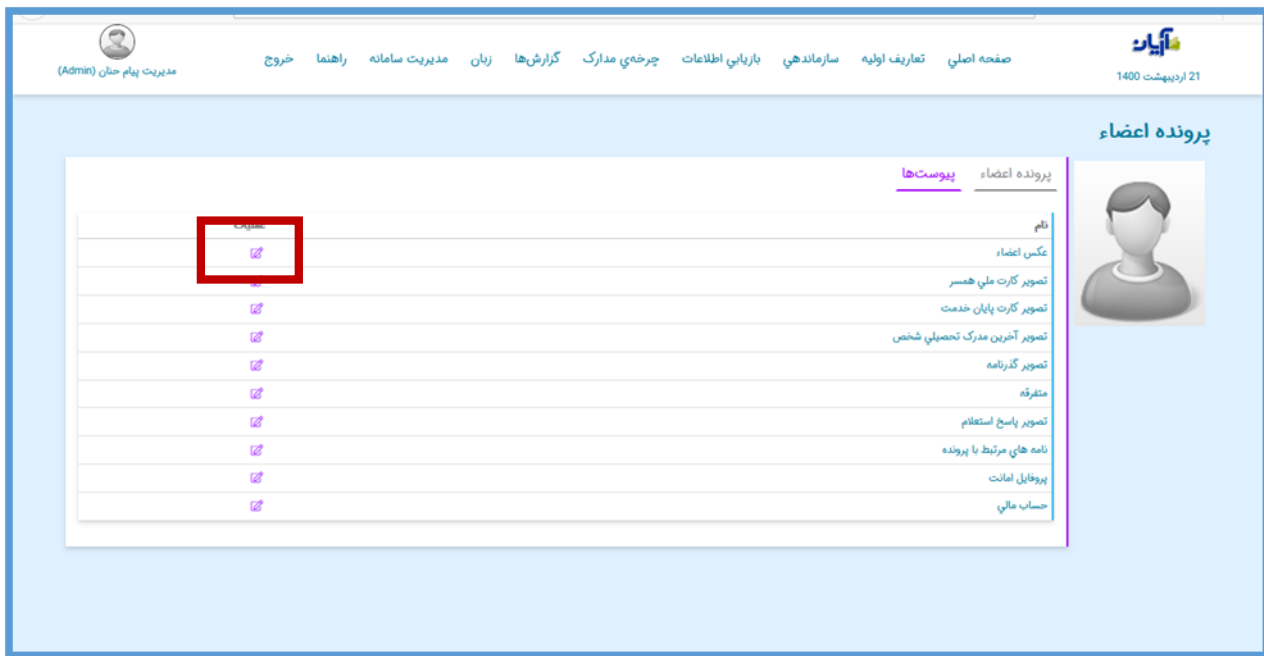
آیان
21 اردیبهشت 1400

صفحه اصلي تعاريف اوليه سازماندهي بازيابي اطلاعات چرخه‌ي مدارك گزارش‌ها زبان مديريت سامانه راهنما خروج

مديريت پيام حنان (Admin)

پرونده اعضاء

پرونده اعضاء پيوست‌ها

| نام | عملیات |
|---|---|
| عكس اعضاء | |
| تصوير كارت ملي همسر | |
| تصوير كارت پايان خدمت | |
| تصوير آخرين مدرك تحصيلي شخص | |
| تصوير گذرنامه | |
| متفرقه | |
| تصوير پاسخ استعلام | |
| نامه هاي مرتبط با پرونده | |
| پروفايل امانت | |
| حساب مالي | |